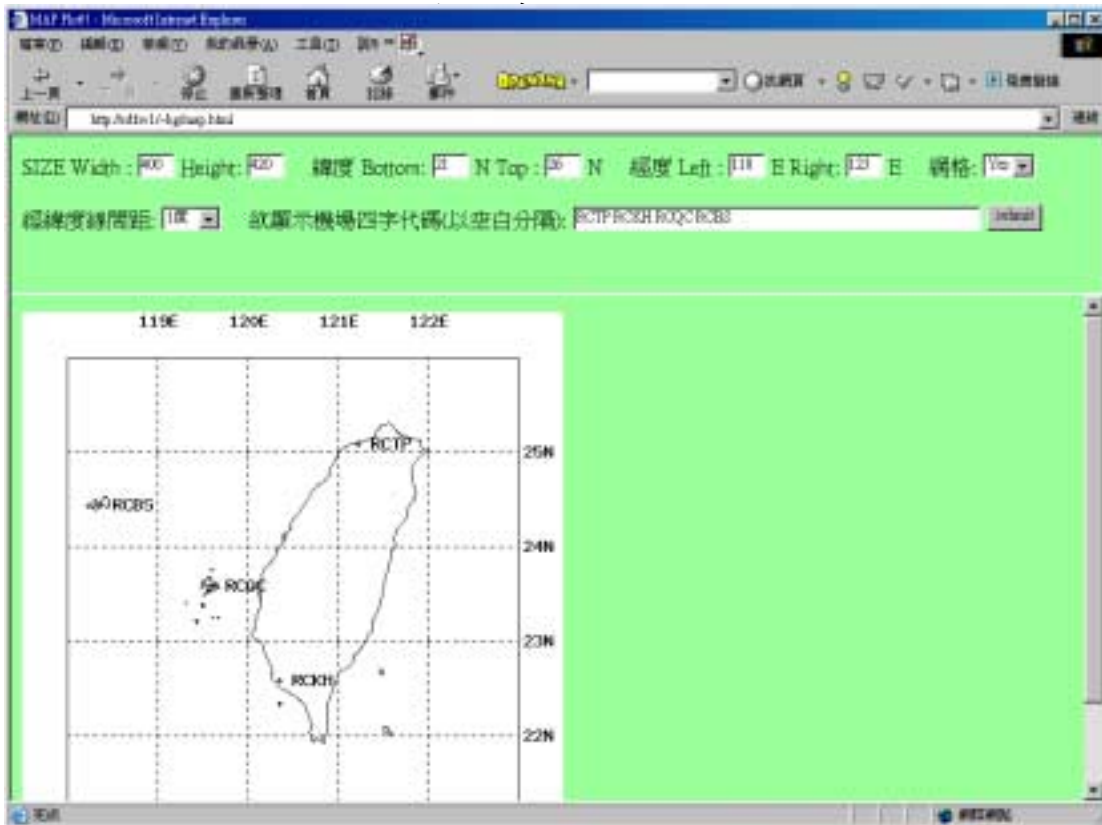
MAP Plot#1 - Microsoft Internet Explorer

檔案(F) 編輯(E) 檢視(V) 我的最愛(A) 工具(T) 說明(H)

上一頁 停止 重新整理 首頁 搜尋 郵件

網址(D) http://x/hlw1/-hgfiasp.html 連結

SIZE Width : 400 Height: 420 緯度 Bottom: 21 N Top : 26 N 經度 Left : 118 E Right: 123 E 網格: Yes

經緯度線間距: 1度 欲顯示機場四字代碼(以空白分隔): RCTP RCKH RCQC RCBS Submit

119E 120E 121E 122E

RCTP

25N

RCBS

24N

RCQC

23N

RCKH

22N

完成